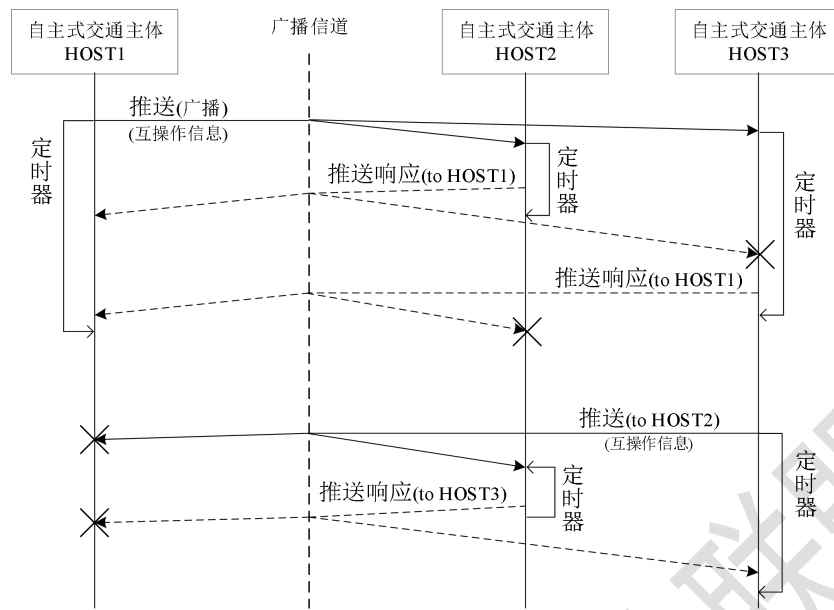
自主式交通主体 HOST1

广播信道

自主式交通主体 HOST2

自主式交通主体 HOST3

推送(广播)
(互操作信息)

定时器

定时器

推送响应(to HOST1)

定时器

推送响应(to HOST1)

推送(to HOST2)
(互操作信息)

定时器

定时器

推送响应(to HOST3)